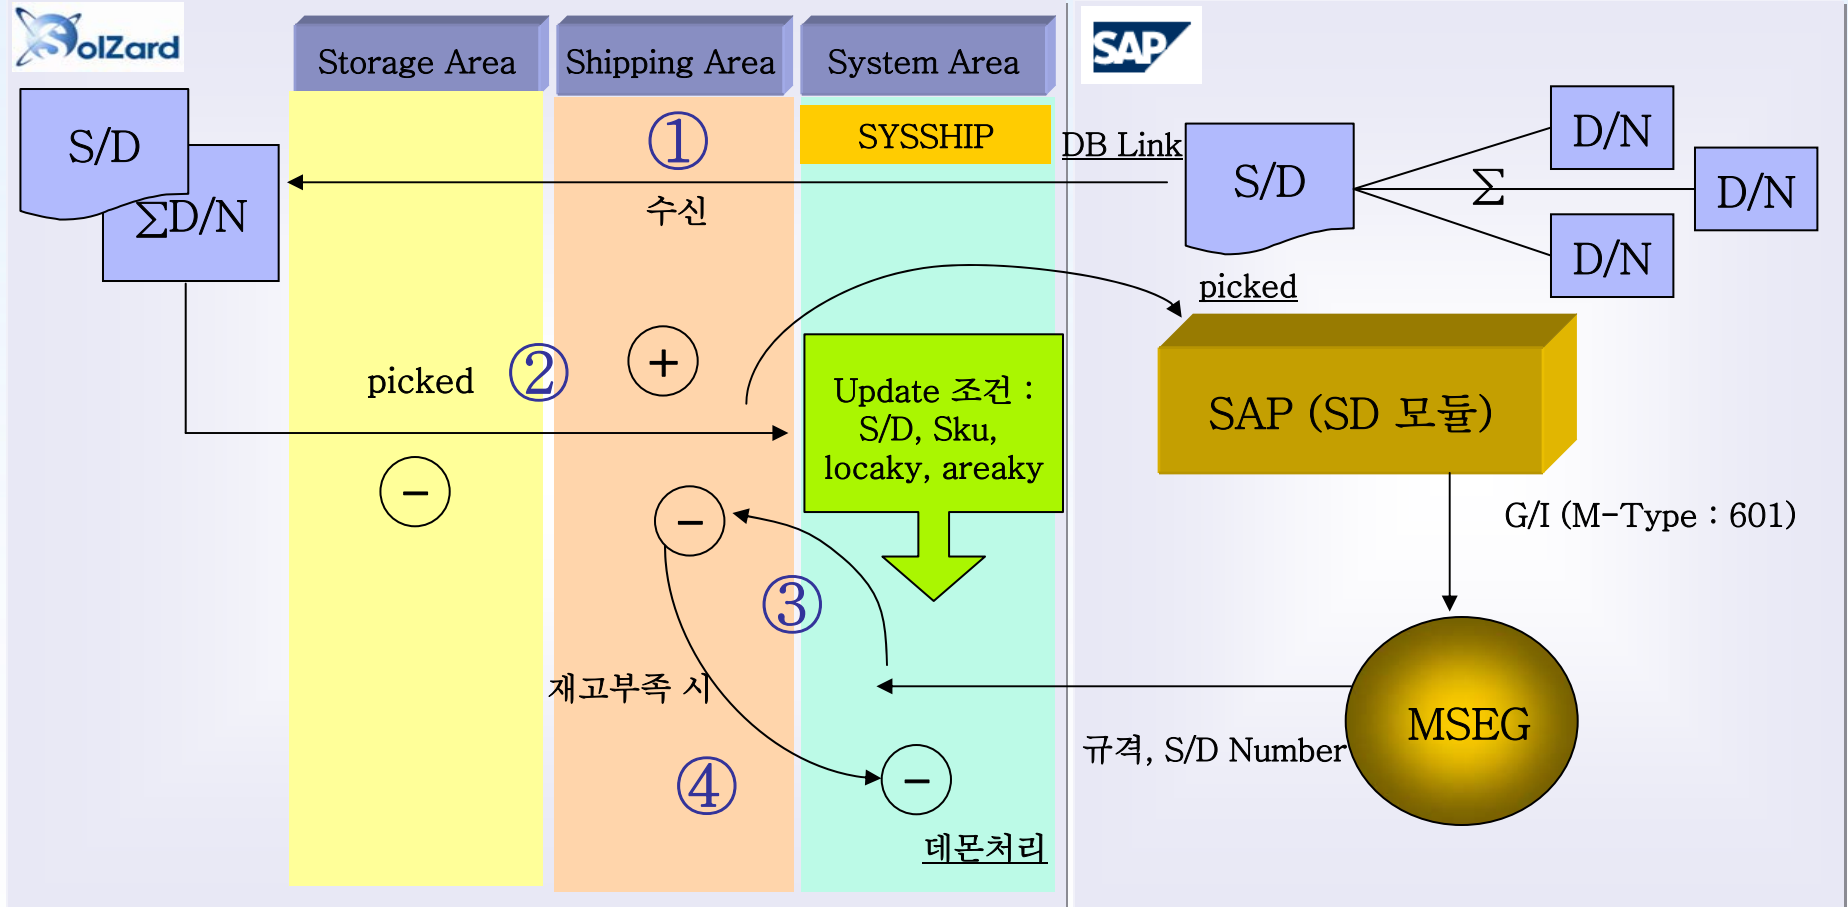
SolZard

Storage Area

Shipping Area

System Area

SAP

S/D

∑D/N

①

SYSSHIP

DB Link

S/D

D/N

∑

D/N

D/N

수신

picked

picked

②

+

Update 조건 : S/D, Sku, locaky, areaky

SAP (SD 모듈)

−

−

G/I (M-Type : 601)

③

재고부족 시

MSEG

규격, S/D Number

④

−

데몬처리